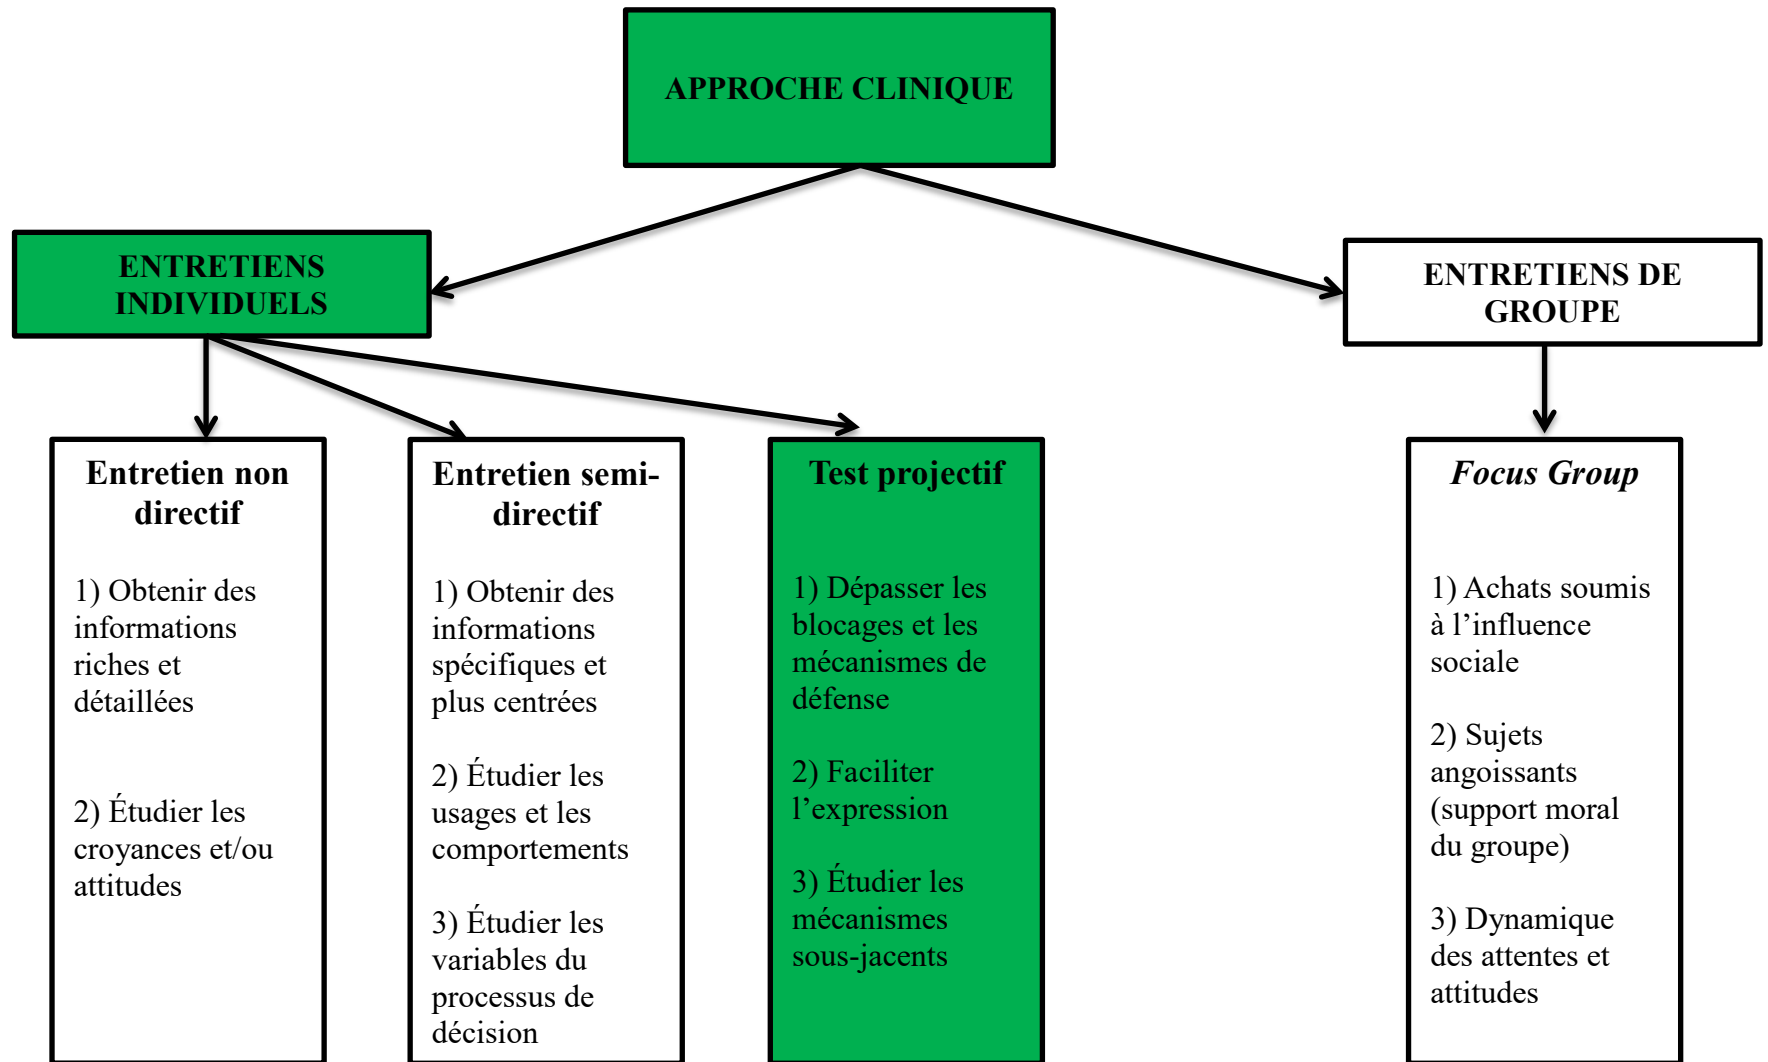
APPROCHE CLINIQUE

ENTRETIENS INDIVIDUELS

ENTRETIENS DE GROUPE

Entretien non directif

1) Obtenir des informations riches et détaillées

2) Étudier les croyances et/ou attitudes

Entretien semi-directif

1) Obtenir des informations spécifiques et plus centrées

2) Étudier les usages et les comportements

3) Étudier les variables du processus de décision

Test projectif

1) Dépasser les blocages et les mécanismes de défense

2) Faciliter l'expression

3) Étudier les mécanismes sous-jacents

Focus Group

1) Achats soumis à l'influence sociale

2) Sujets angoissants (support moral du groupe)

3) Dynamique des attentes et attitudes